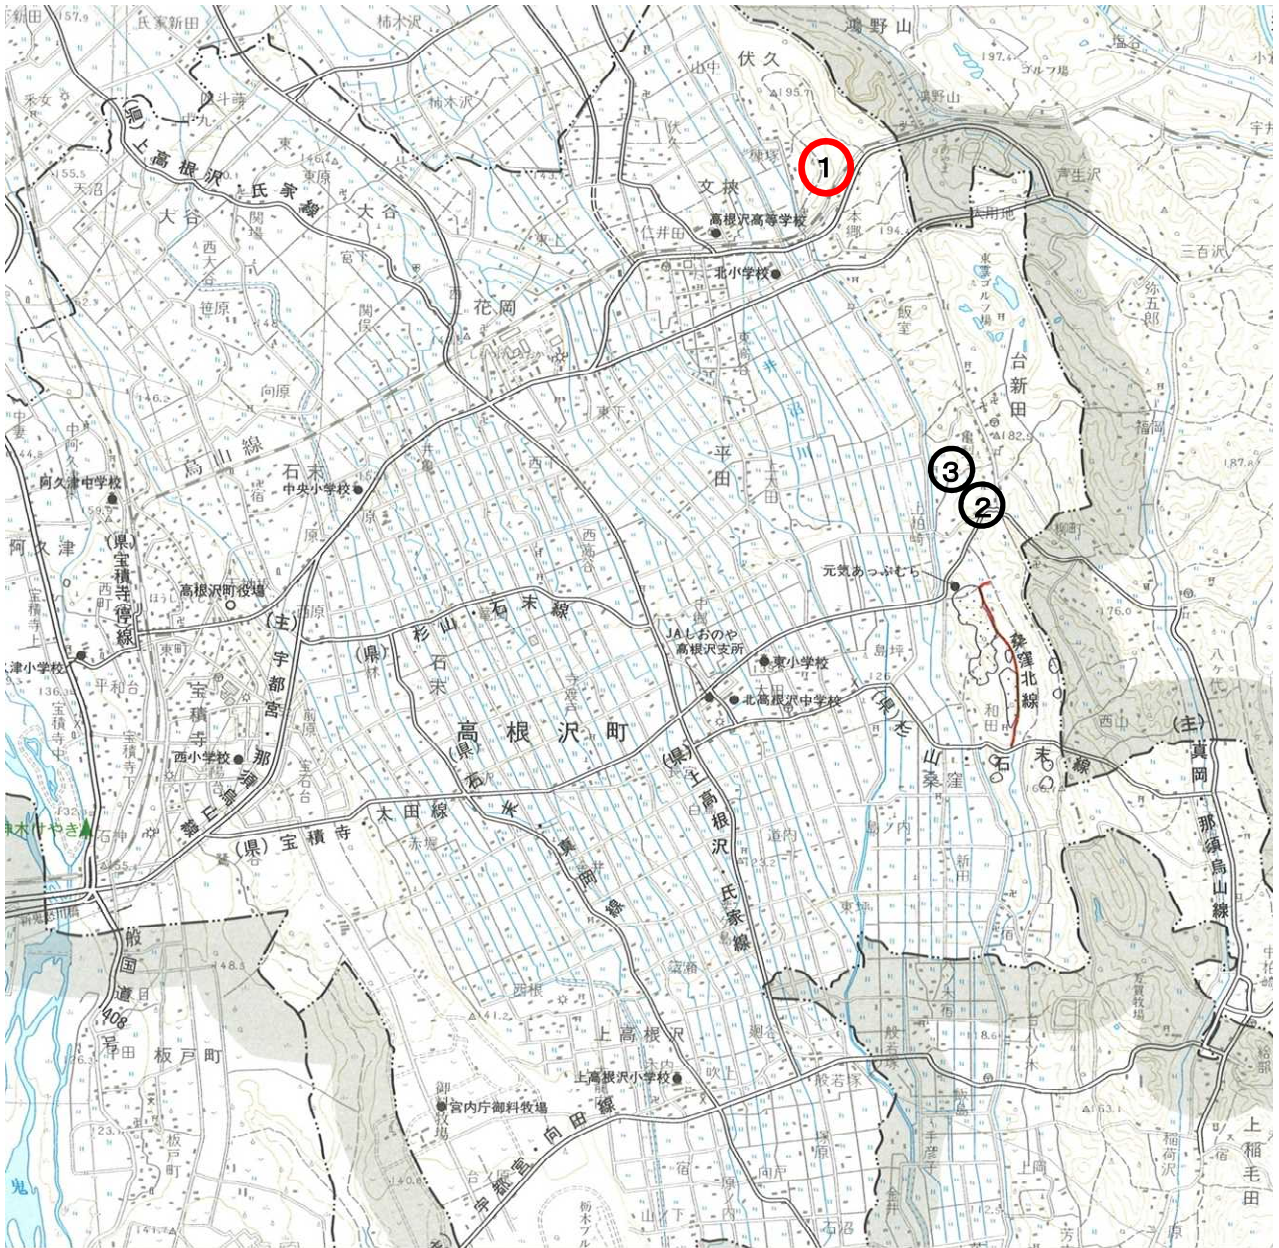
新田 157.9
氏家新田
柿木沢
鴻野山
伏久
塩谷
197.4
ゴルフ場
禾女
斗蒔
(主) 上高根沢氏家線
中丸
146.4
東
東原
柿木沢
195.7
鴻野山
宇
155.5
天沼
大谷
関場
大谷
文挾
①
芦生沢
高根沢高等学校
本郷
194
太用地
仁井田
三百沢
北小学校
東京ゴルフ場
弥五郎
西大谷
笹原
花岡
東原
関俣
飯室
台新田
井沼川
向原
146.2
東下
182.5
福岡
中妻
鳥山線
平田
③
187.4
阿久津中学校
石末
中央小学校
②
西
上柏崎
阿久津
(県) 宝積寺停車場線
西高谷
元気あっぷむら
高根沢町役場
(主) 宇都宮那須烏山線
杉山石末線
JAしおのや 高根沢支所
東小学校
桑窪北線
176.0
津小学校
(県)
石末
島坪
北高根沢中学校
136.3
平和台
高根沢町
(県) 石末
(県) 上高根沢氏家線
(県) 石末線
和田
西山
(主) 真岡那須烏山線
宝積寺
宝積寺
西小学校
桑窪
石末
132
鬼怒川やすらぎ
(県) 宝積寺太田線
島ノ内
道内
155.4
赤堀
(県) 真岡線
新田
東原
148.5
一般国道408号
西根
141.2
上高根沢
板戸町
稲荷
大内
吹上
般若塚
上高根沢小学校
163.1
宮内庁御料牧場
宇都宮向田線
上稲毛田
稲荷沢
手彦子
柿木フル
向戸
上高
鬼